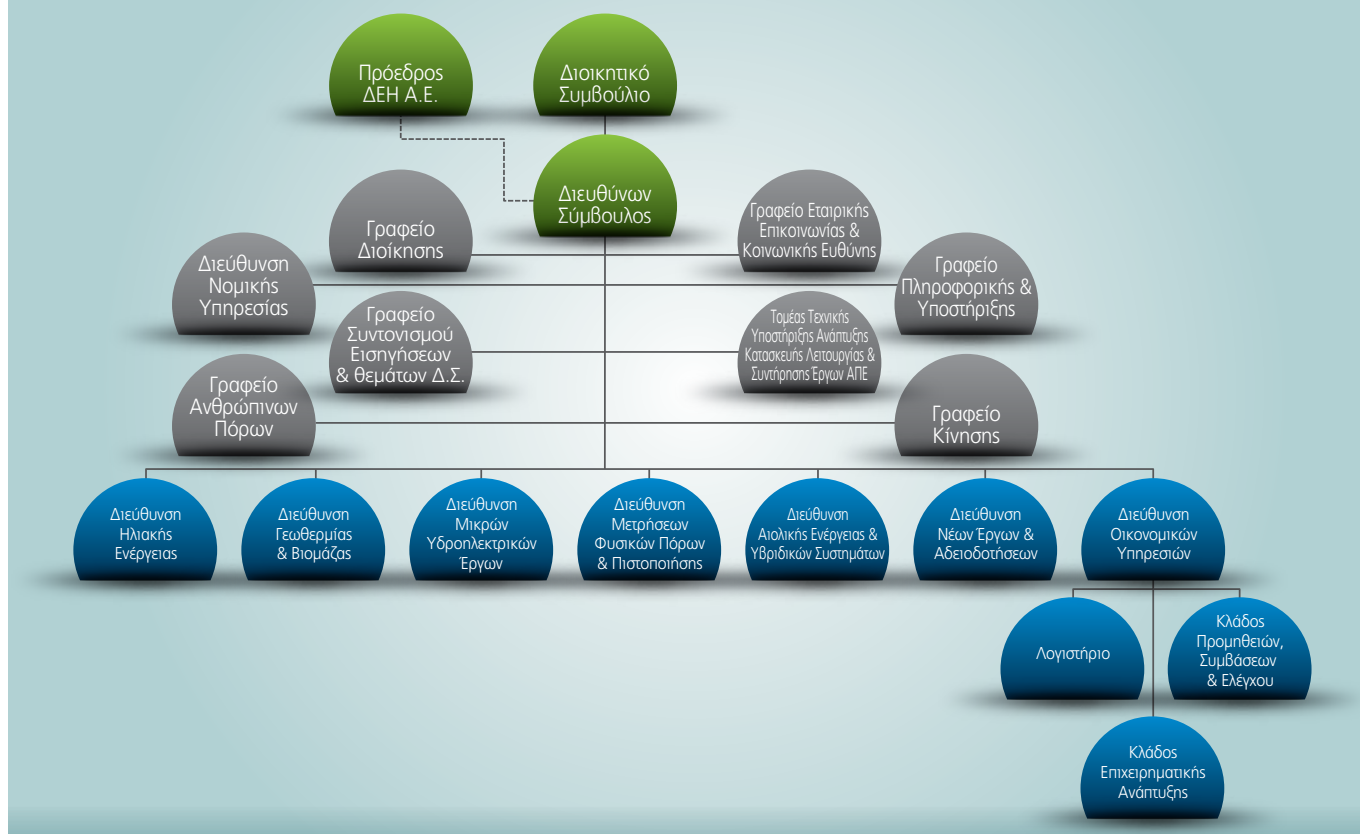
Πρόεδρος ΔΕΗ Α.Ε.

Διοικητικό Συμβούλιο

Διευθύνων Σύμβουλος

Γραφείο Διοίκησης

Γραφείο Εταιρικής Επικοινωνίας & Κοινωνικής Ευθύνης

Διεύθυνση Νομικής Υπηρεσίας

Γραφείο Πληροφορικής & Υποστήριξης

Γραφείο Συντονισμού Εισηγήσεων & θεμάτων Δ.Σ.

Τομέας Τεχνικής Υποστήριξης Ανάπτυξης Κατασκευής Λειτουργίας & Συντήρησης Εργων ΑΠΕ

Γραφείο Ανθρώπινων Πόρων

Γραφείο Κίνησης

Διεύθυνση Ηλιακής Ενέργειας

Διεύθυνση Γεωθερμίας & Βιομάζας

Διεύθυνση Μικρών Υδροηλεκτρικών Έργων

Διεύθυνση Μετρήσεων Φυσικών Πόρων & Πιστοποίησης

Διεύθυνση Αιολικής Ενέργειας & Υβριδικών Συστημάτων

Διεύθυνση Νέων Έργων & Αδειοδοτήσεων

Διεύθυνση Οικονομικών Υπηρεσιών

Λογιστήριο

Κλάδος Προμηθειών, Συμβάσεων & Ελέγχου

Κλάδος Επιχειρηματικής Ανάπτυξης